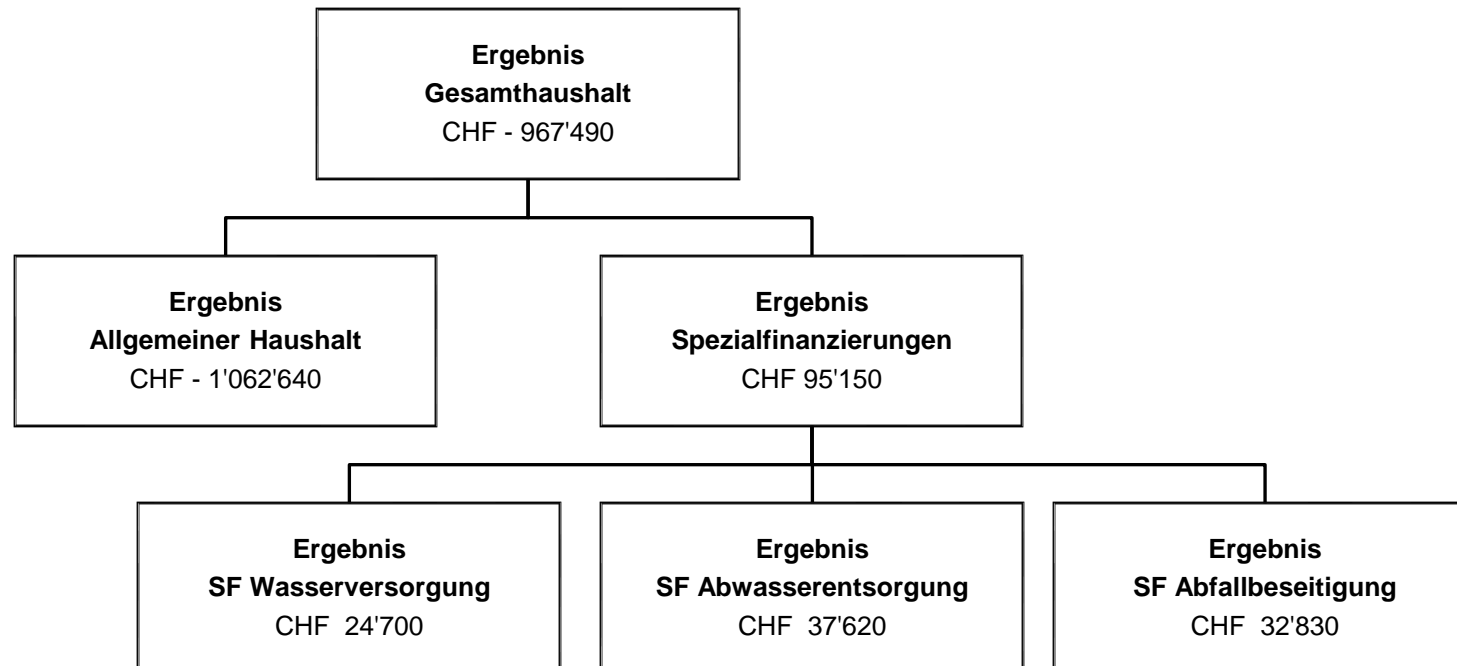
Ergebnis
Gesamthaushalt
CHF - 967'490

Ergebnis
Allgemeiner Haushalt
CHF - 1'062'640

Ergebnis
Spezialfinanzierungen
CHF 95'150

Ergebnis
SF Wasserversorgung
CHF 24'700

Ergebnis
SF Abwasserentsorgung
CHF 37'620

Ergebnis
SF Abfallbeseitigung
CHF 32'830